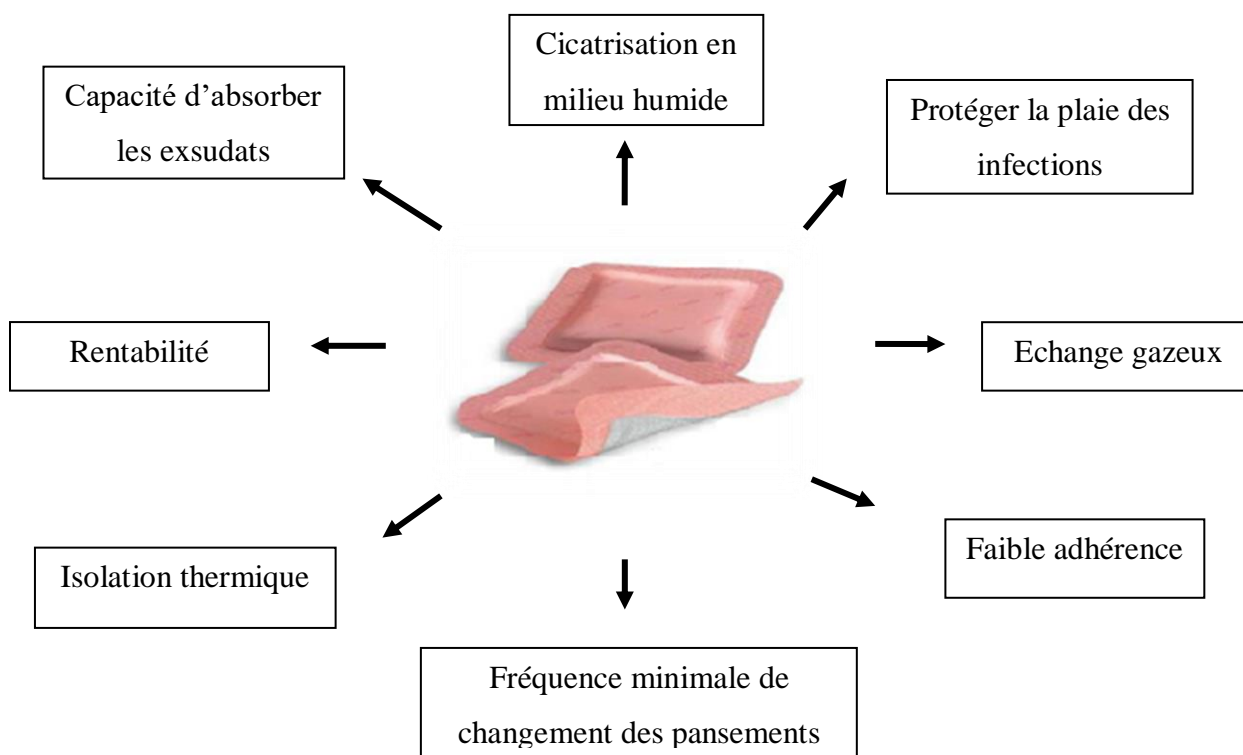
Cicatrisation en milieu humide

Capacité d’absorber les exsudats

Protéger la plaie des infections

Rentabilité

Echange gazeux

Isolation thermique

Faible adhérence

Fréquence minimale de changement des pansements